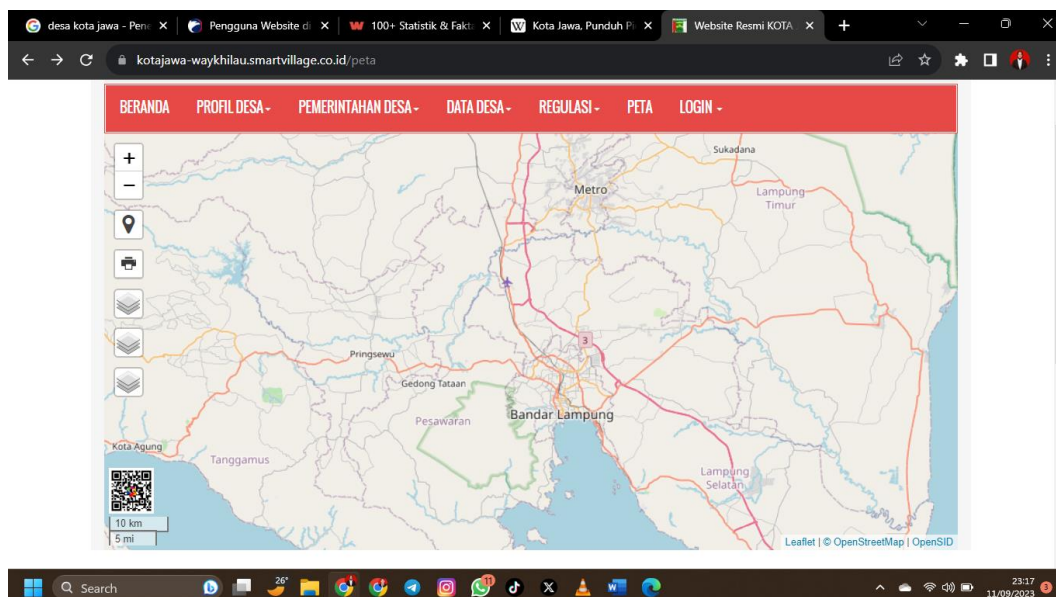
desa kota jawa - Pen ×
Pengguna Website di ×
100+ Statistik & Fakt ×
Kota Jawa, Punduh P ×
Website Resmi KOTA ×
+

kotajawa-waykhilau.smartvillage.co.id/peta

BERANDA
PROFIL DESA
PEMERINTAHAN DESA
DATA DESA
REGULASI
PETA
LOGIN

+
−

Sukadana
Metro
Lampung Timur
3
Pringsewu
Gedong Tataan
Pesawaran
Bandar Lampung
Kota Agung
Tanggamus
Lampung Selatan

10 km
5 mi

Leaflet | © OpenStreetMap | OpenSID

Search
26°
11
23:17
11/09/2023
3